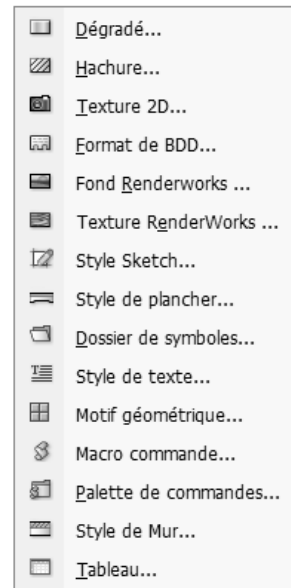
Dégradé...
Hachure...
Texture 2D...
Format de BDD...
Fond Renderworks ...
Texture RenderWorks ...
Style Sketch...
Style de plancher...
Dossier de symboles...
Style de texte...
Motif géométrique...
Macro commande...
Palette de commandes...
Style de Mur...
Tableau...